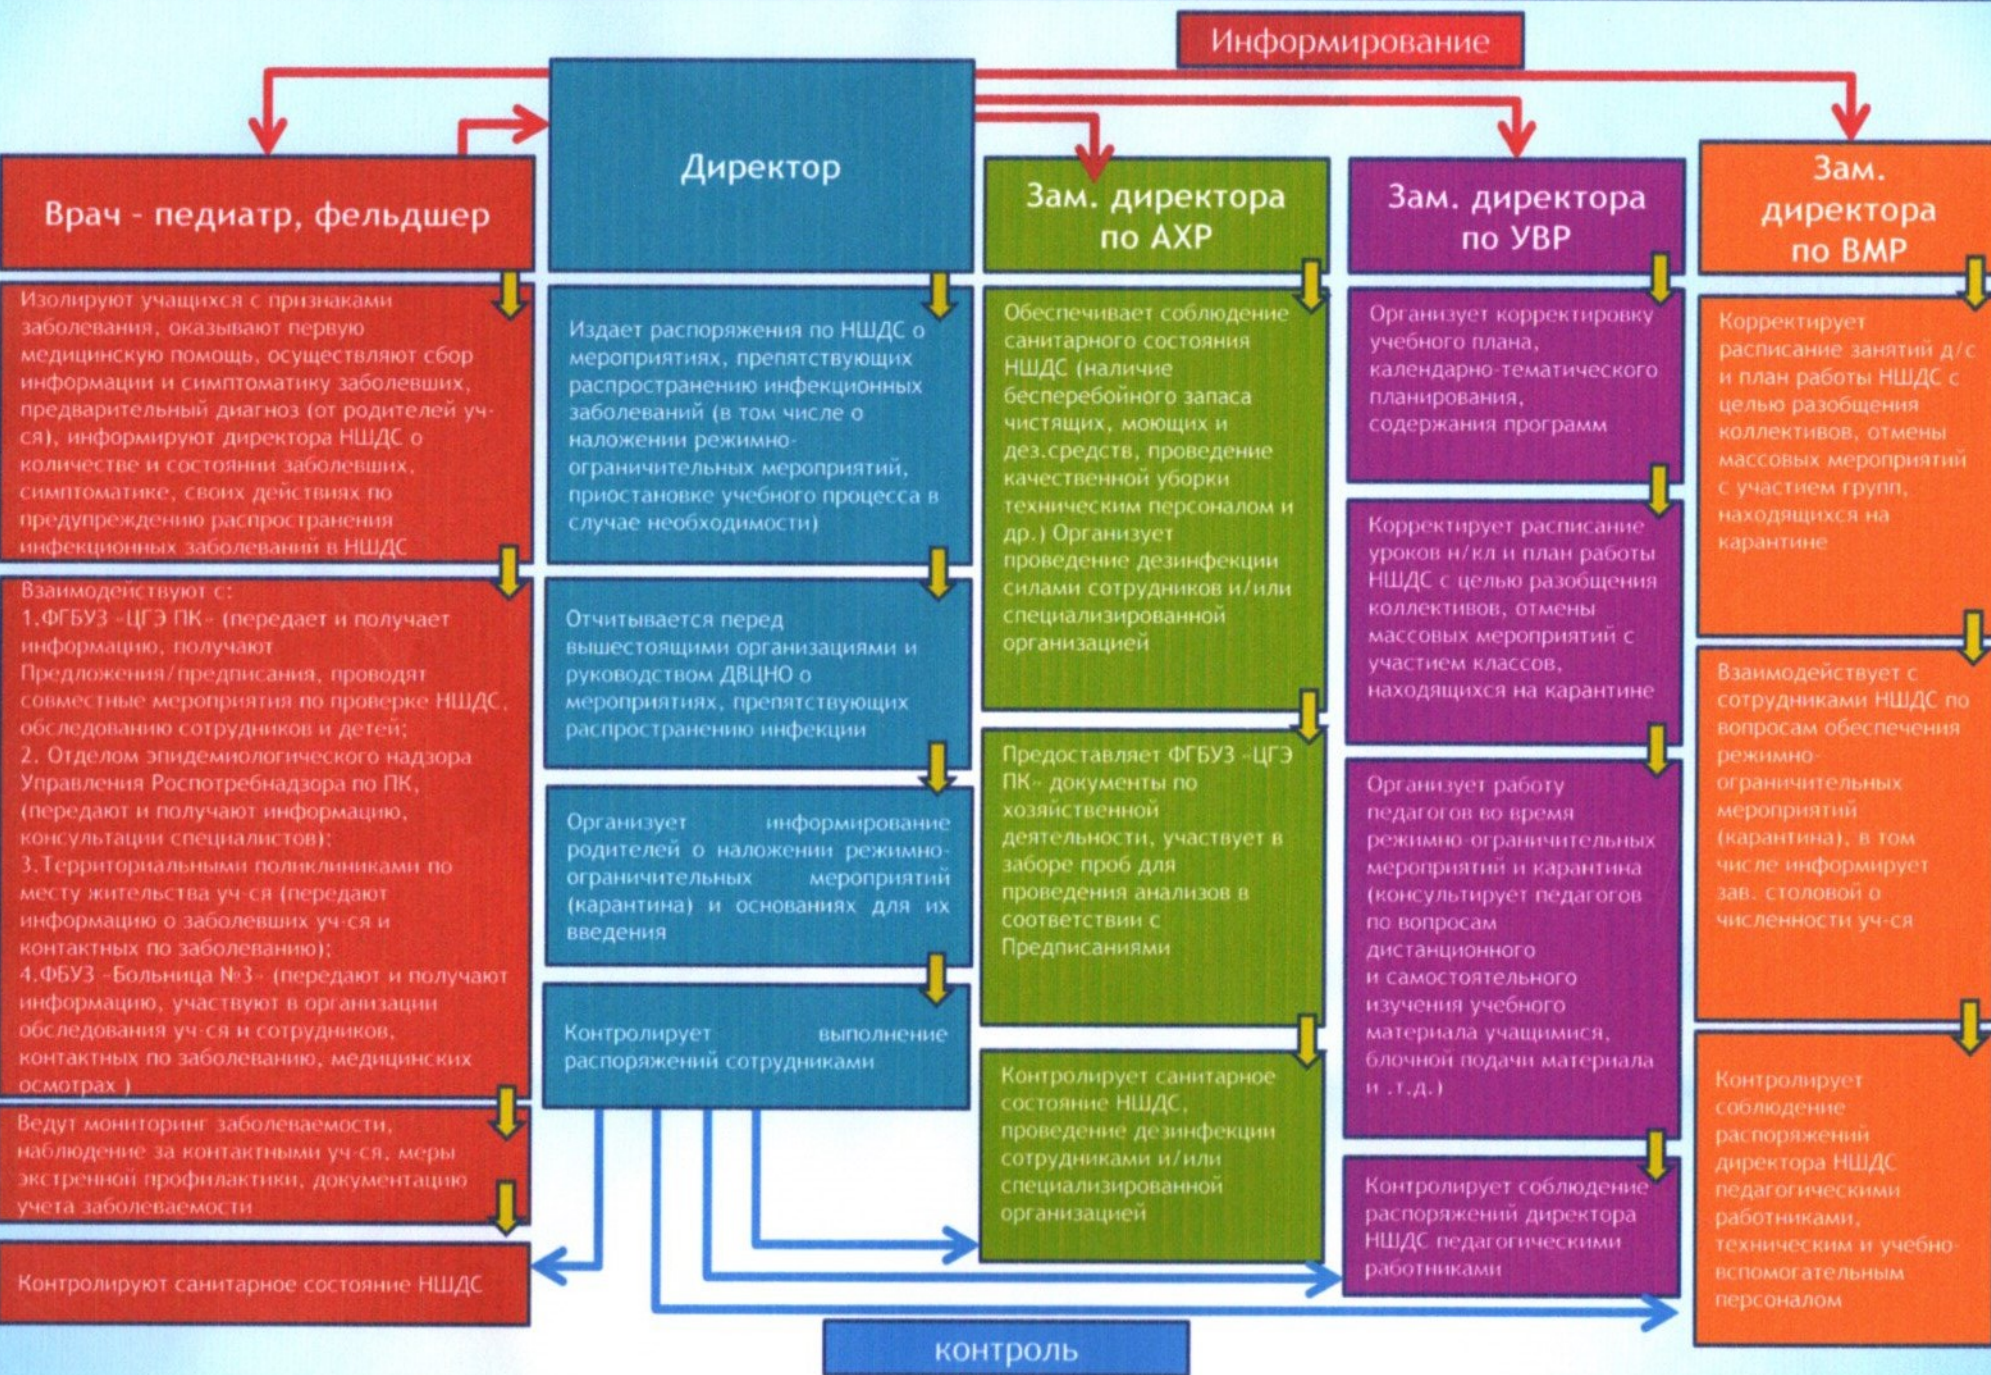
Информирование

Врач - педиатр, фельдшер

Изолируют учащихся с признаками заболевания, оказывают первую медицинскую помощь, осуществляют сбор информации и симптоматику заболевших, предварительный диагноз (от родителей уч-ся), информируют директора НШДС о количестве и состоянии заболевших, симптоматике, своих действиях по предупреждению распространения инфекционных заболеваний в НШДС

Взаимодействуют с:
1.ФГБУЗ «ЦГЭ ПК» (передает и получает информацию, получают Предложения/предписания, проводят совместные мероприятия по проверке НШДС, обследованию сотрудников и детей;
2. Отделом эпидемиологического надзора Управления Роспотребнадзора по ПК, (передают и получают информацию, консультации специалистов);
3.Территориальными поликлиниками по месту жительства уч-ся (передают информацию о заболевших уч-ся и контактных по заболеванию);
4.ФБУЗ «Больница №3» (передают и получают информацию, участвуют в организации обследования уч-ся и сотрудников, контактных по заболеванию, медицинских осмотрах )

Ведут мониторинг заболеваемости, наблюдение за контактными уч-ся, меры экстренной профилактики, документацию учета заболеваемости

Контролируют санитарное состояние НШДС

Директор

Издает распоряжения по НШДС о мероприятиях, препятствующих распространению инфекционных заболеваний (в том числе о наложении режимно-ограничительных мероприятий, приостановке учебного процесса в случае необходимости)

Отчитывается перед вышестоящими организациями и руководством ДВЦНО о мероприятиях, препятствующих распространению инфекции

Организует информирование родителей о наложении режимно-ограничительных мероприятий (карантина) и основаниях для их введения

Контролирует выполнение распоряжений сотрудниками

Зам. директора по АХР

Обеспечивает соблюдение санитарного состояния НШДС (наличие бесперебойного запаса чистящих, моющих и дез.средств, проведение качественной уборки техническим персоналом и др.) Организует проведение дезинфекции силами сотрудников и/или специализированной организацией

Предоставляет ФГБУЗ «ЦГЭ ПК» документы по хозяйственной деятельности, участвует в заборе проб для проведения анализов в соответствии с Предписаниями

Контролирует санитарное состояние НШДС, проведение дезинфекции сотрудниками и/или специализированной организацией

Зам. директора по УВР

Организует корректировку учебного плана, календарно-тематического планирования, содержания программ

Корректирует расписание уроков н/кл и план работы НШДС с целью разобщения коллективов, отмены массовых мероприятий с участием классов, находящихся на карантине

Организует работу педагогов во время режимно-ограничительных мероприятий и карантина (консультирует педагогов по вопросам дистанционного и самостоятельного изучения учебного материала учащимися, блочной подачи материала и .т.д.)

Контролирует соблюдение распоряжений директора НШДС педагогическими работниками

Зам. директора по ВМР

Корректирует расписание занятий д/с и план работы НШДС с целью разобщения коллективов, отмены массовых мероприятий с участием групп, находящихся на карантине

Взаимодействует с сотрудниками НШДС по вопросам обеспечения режимно-ограничительных мероприятий (карантина), в том числе информирует зав. столовой о численности уч-ся

Контролирует соблюдение распоряжений директора НШДС педагогическими работниками, техническим и учебно-вспомогательным персоналом

контроль